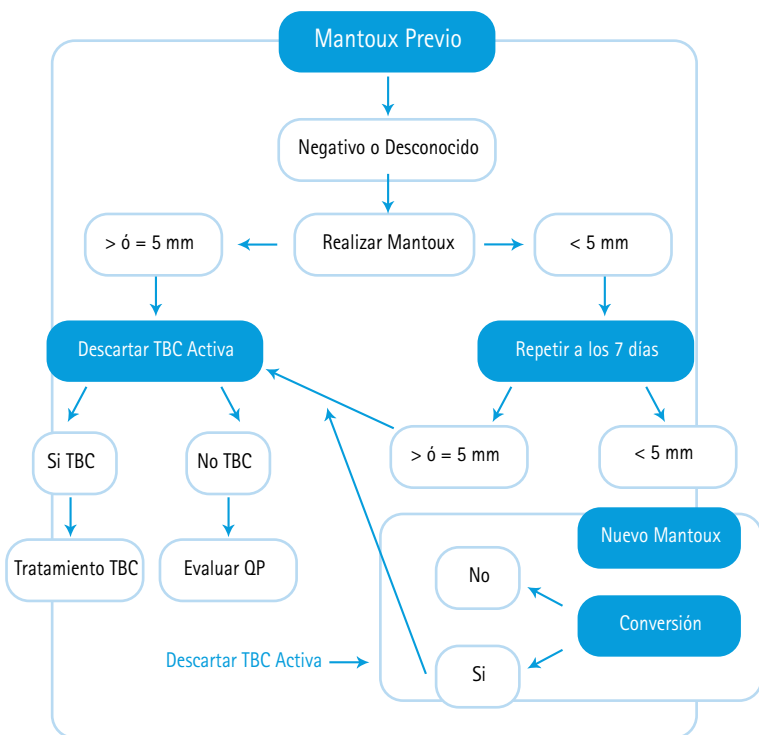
Mantoux Previo

Negativo o Desconocido

> ó = 5 mm

Realizar Mantoux

< 5 mm

Descartar TBC Activa

Repetir a los 7 días

Si TBC

No TBC

> ó = 5 mm

< 5 mm

Tratamiento TBC

Evaluar QP

Nuevo Mantoux

No

Conversión

Descartar TBC Activa

Si